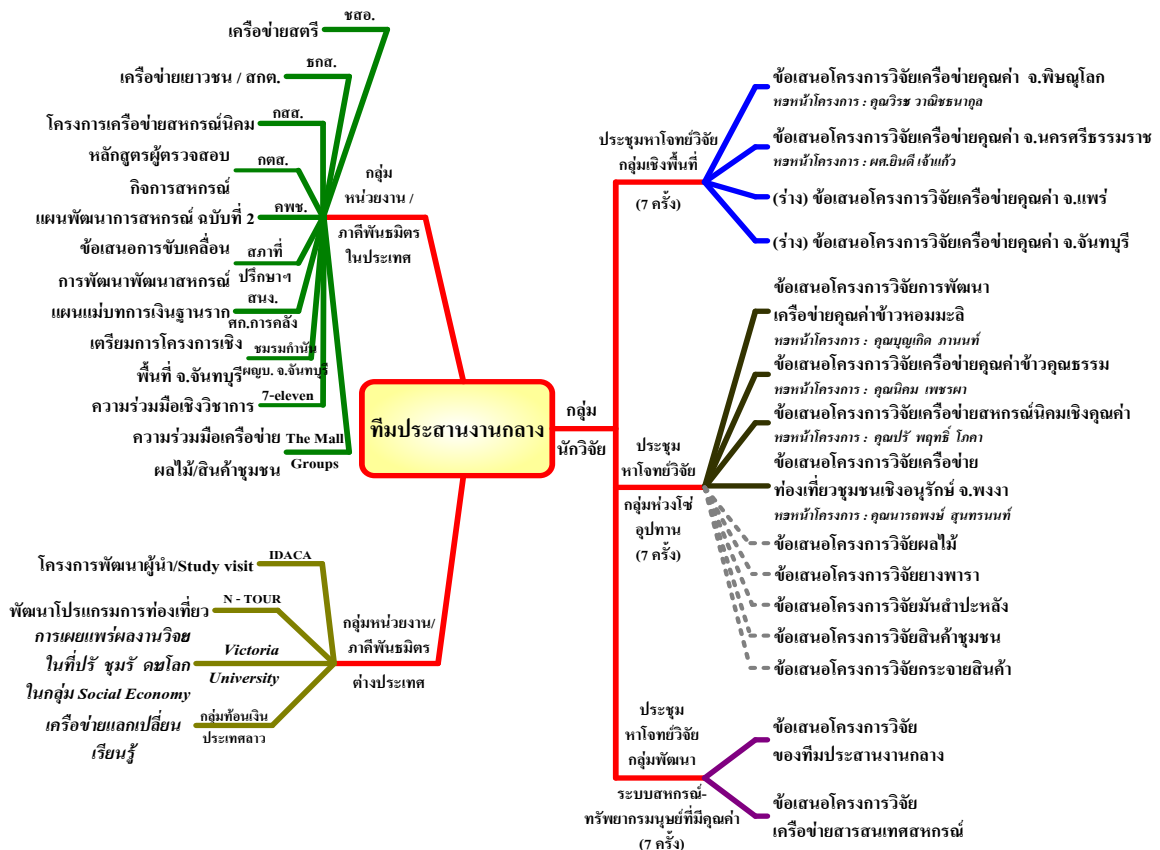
ทีมประสานงานกลาง

กลุ่ม หน่วยงาน / ภาคีพันธมิตร ในประเทศ

ชสอ.
เครือข่ายสตรี
ธกส.
เครือข่ายเยาวชน / สกต.
กสส.
โครงการเครือข่ายสหกรณ์นิคม
กตส.
หลักสูตรผู้ตรวจสอบ กิจการสหกรณ์
คพช.
แผนพัฒนาการสหกรณ์ ฉบับที่ 2
สภาที่ปรึกษาฯ
ข้อเสนอการขับเคลื่อน การพัฒนาพัฒนาสหกรณ์
สนง.ศก.การคลัง
แผนแม่บทการเงินฐานราก
ชมรมกำนันผญบ. จ.จันทบุรี
เตรียมการโครงการเชิงพื้นที่ จ.จันทบุรี
7-eleven
ความร่วมมือเชิงวิชาการ
The Mall Groups
ความร่วมมือเครือข่าย ผลไม้/สินค้าชุมชน

กลุ่มหน่วยงาน/ ภาคีพันธมิตร ต่างประเทศ

IDACA
โครงการพัฒนาผู้นำ/Study visit
N - TOUR
พัฒนาโปรแกรมการท่องเที่ยว
Victoria University
การเผยแพร่ผลงานวิจัยในที่ประชุมระดับโลก ในกลุ่ม Social Economy
กลุ่มท้อนเงิน ประเทศลาว
เครือข่ายแลกเปลี่ยนเรียนรู้

กลุ่ม นักวิจัย

ประชุมหาโจทย์วิจัย กลุ่มเชิงพื้นที่ (7 ครั้ง)

ข้อเสนอโครงการวิจัยเครือข่ายคุณค่า จ.พิษณุโลก
หัวหน้าโครงการ : คุณวิรัช วาณิชธนากุล
ข้อเสนอโครงการวิจัยเครือข่ายคุณค่า จ.นครศรีธรรมราช
หัวหน้าโครงการ : ผศ.ยินดี เอ้นแก้ว
(ร่าง) ข้อเสนอโครงการวิจัยเครือข่ายคุณค่า จ.แพร่
(ร่าง) ข้อเสนอโครงการวิจัยเครือข่ายคุณค่า จ.จันทบุรี

ประชุม หาโจทย์วิจัย กลุ่มห่วงโซ่อุปทาน (7 ครั้ง)

ข้อเสนอโครงการวิจัยการพัฒนาเครือข่ายคุณค่าข้าวหอมมะลิ
หัวหน้าโครงการ : คุณบุญเกิด ภานนท์
ข้อเสนอโครงการวิจัยเครือข่ายคุณค่าข้าวคุณธรรม
หัวหน้าโครงการ : คุณนิคม เพชรผา
ข้อเสนอโครงการวิจัยเครือข่ายสหกรณ์นิคมเชิงคุณค่า
หัวหน้าโครงการ : คุณปรี พฤทธิ์ โภคา
ข้อเสนอโครงการวิจัยเครือข่ายท่องเที่ยวชุมชนเชิงอนุรักษ์ จ.พงงา
หัวหน้าโครงการ : คุณนารถพงษ์ สุนทรนนท์
ข้อเสนอโครงการวิจัยผลไม้
ข้อเสนอโครงการวิจัยยางพารา
ข้อเสนอโครงการวิจัยมันสำปะหลัง
ข้อเสนอโครงการวิจัยสินค้าชุมชน
ข้อเสนอโครงการวิจัยกระจายสินค้า

ประชุม หาโจทย์วิจัย กลุ่มพัฒนา ระบบสหกรณ์- ทรัพยากรมนุษย์ที่มีคุณค่า (7 ครั้ง)

ข้อเสนอโครงการวิจัย ของทีมประสานงานกลาง
ข้อเสนอโครงการวิจัย เครือข่ายสารสนเทศสหกรณ์